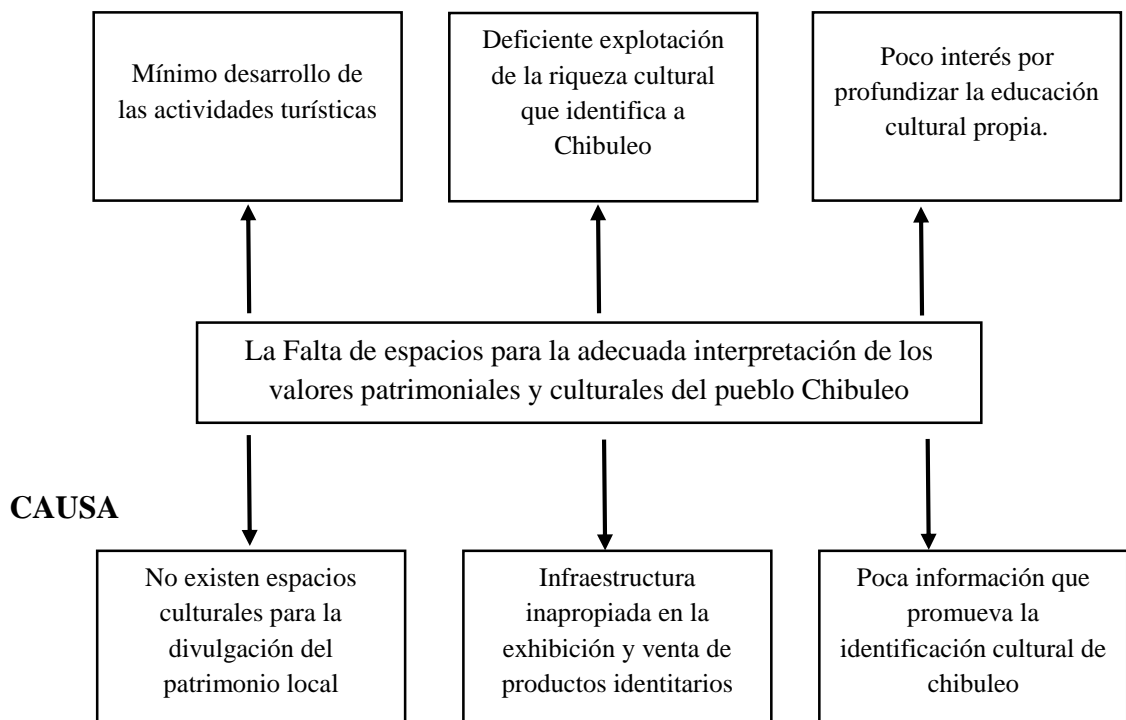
Mínimo desarrollo de las actividades turísticas

Deficiente explotación de la riqueza cultural que identifica a Chibuleo

Poco interés por profundizar la educación cultural propia.

La Falta de espacios para la adecuada interpretación de los valores patrimoniales y culturales del pueblo Chibuleo

CAUSA

No existen espacios culturales para la divulgación del patrimonio local

Infraestructura inapropiada en la exhibición y venta de productos identitarios

Poca información que promueva la identificación cultural de chibuleo